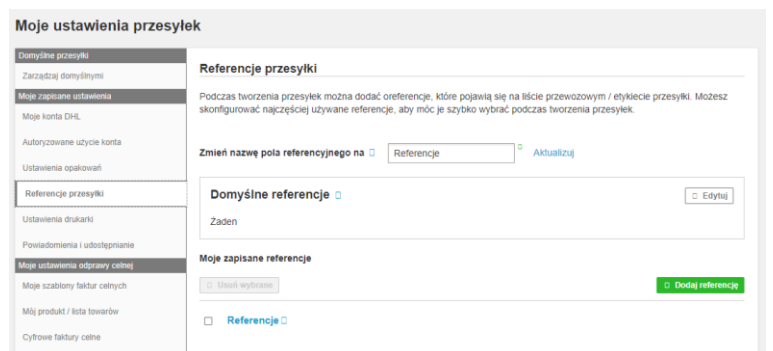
Moje ustawienia przesyłek

Domyślne przesyłki
Zarządzaj domyślnymi
Moje zapisane ustawienia
Moje konta DHL
Autoryzowane użycie konta
Ustawienia opakowań
Referencje przesyłki
Ustawienia drukarki
Powiadomienia i udostępnianie
Moje ustawienia odprawy celnej
Moje szablony faktur celnych
Mój produkt / lista towarów
Cyfrowe faktury celne

Referencje przesyłki

Podczas tworzenia przesyłek można dodać oreferencje, które pojawią się na liście przewozowym / etykiecie przesyłki. Możesz skonfigurować najczęściej używane referencje, aby móc je szybko wybrać podczas tworzenia przesyłek.

Zmień nazwę pola referencyjnego na
Referencje
Aktualizuj

Domyślne referencje
Edytuj
Żaden

Moje zapisane referencje
Usuń wybrane
Dodaj referencję
Referencje